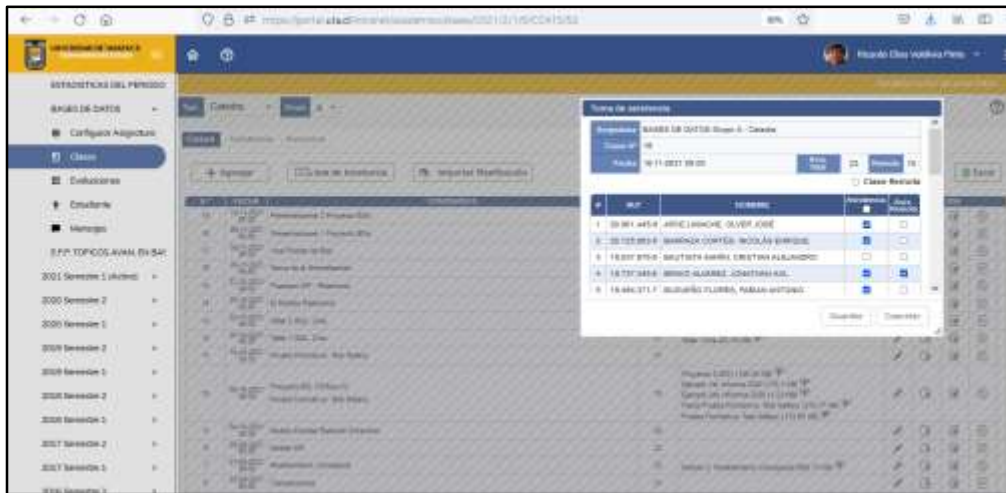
UNIVERSIDAD DE MAGALLANES

Ricardo Elías Valdivia Pinto

ESTADÍSTICAS DEL PERIODO

BASES DE DATOS

Configurar Asignatura

Clases

Evaluaciones

Estudiante

Mensajes

E.F.P. TÓPICOS AVAN. EN BA

2021 Semestre 1 (Activo)

2020 Semestre 2

2020 Semestre 1

2019 Semestre 2

2019 Semestre 1

2018 Semestre 2

2018 Semestre 1

2017 Semestre 2

2017 Semestre 1

Cátedra

+ Agregar

Lista de Asistencia

Importar Planificación

Excel

Toma de asistencia

Asignatura BASES DE DATOS Grupo A - Cátedra

Clase N° 16

Fecha 16-11-2021 09:00

Bloque 25

Clase Remota

| # | RUT | NOMBRE | Asistencia | Baja Presencia |
|---|---|---|---|---|
| 1 | 20.961.445-8 | ARVE LAMACHE, OLIVER JOSÉ | ☑ | ☐ |
| 2 | 20.123.863-9 | BARRAZA CORTÉS, NICOLÁS ENRIQUE | ☑ | ☐ |
| 3 | 19.837.970-0 | BAUTISTA BARRÍA, CRISTIAN ALEJANDRO | ☐ | ☐ |
| 4 | 18.737.546-6 | BRAVO ÁLVAREZ, JONATHAN KAL | ☑ | ☑ |
| 5 | 19.464.371-7 | BURGAÑO FLORES, FABIAN ANTONIO | ☑ | ☐ |

Guardar

Cancelar